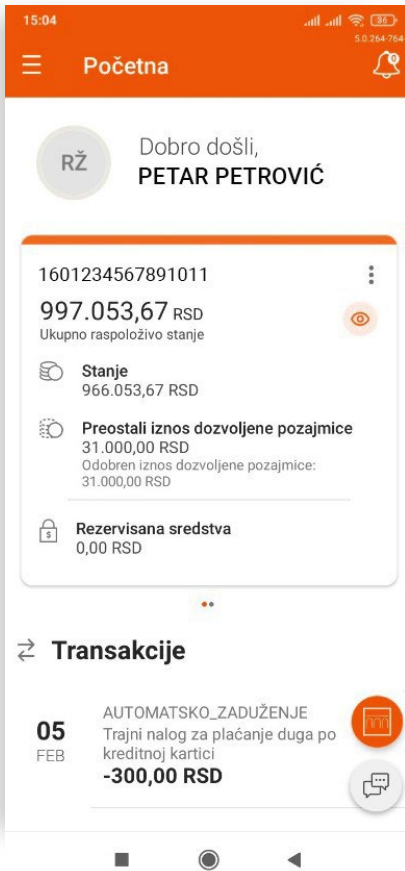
15:04
96
5.0.264-764

Početna

RŽ
Dobro došli,
PETAR PETROVIĆ

1601234567891011
997.053,67 RSD
Ukupno raspoloživo stanje

Stanje
966.053,67 RSD

Preostali iznos dozvoljene pozajmice
31.000,00 RSD
Odobren iznos dozvoljene pozajmice:
31.000,00 RSD

Rezervisana sredstva
0,00 RSD

Transakcije

05
FEB
AUTOMATSKO_ZADUŽENJE
Trajni nalog za plaćanje duga po kreditnoj kartici
-300,00 RSD